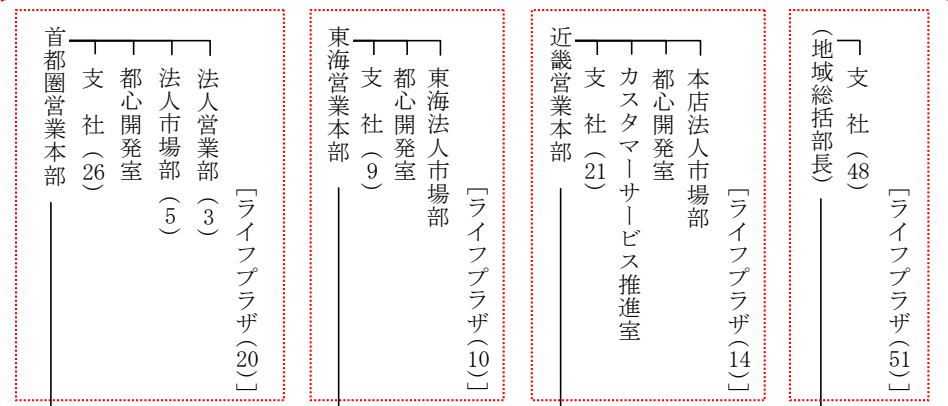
首都圏営業本部
法人営業部（3）
法人市場部（5）
都心開発室
支　社（26）
［ライフプラザ（20）］

東海営業本部
東海法人市場部
都心開発室
支　社（9）
［ライフプラザ（10）］

近畿営業本部
本店法人市場部
都心開発室
カスタマーサービス推進室
支　社（21）
［ライフプラザ（14）］

（地域総括部長）
支　社（48）
［ライフプラザ（51）］